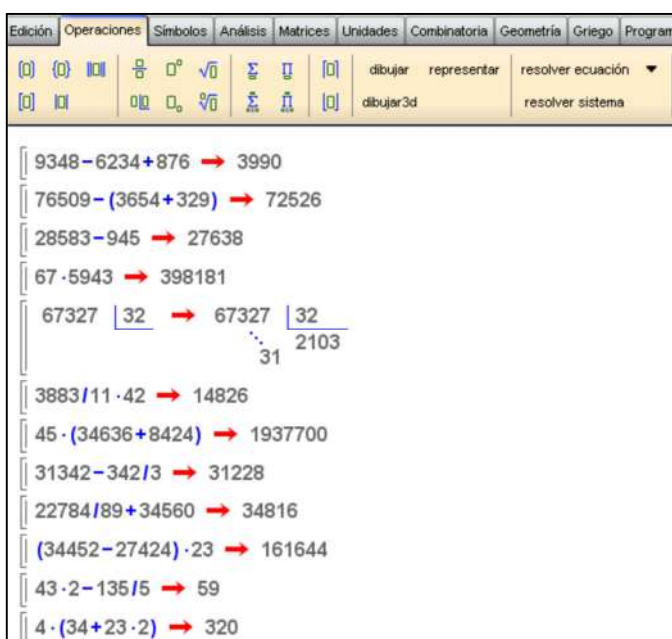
Edición | Operaciones | Símbolos | Análisis | Matrices | Unidades | Combinatoria | Geometría | Griego | Program

dibujar representar resolver ecuación
dibujar3d resolver sistema

$9348-6234+876 \rightarrow 3990$

$76509-(3654+329) \rightarrow 72526$

$28583-945 \rightarrow 27638$

$67\cdot5943 \rightarrow 398181$

67327 | 32 → 67327 | 32
31 2103

$3883/11\cdot42 \rightarrow 14826$

$45\cdot(34636+8424) \rightarrow 1937700$

$31342-342/3 \rightarrow 31228$

$22784/89+34560 \rightarrow 34816$

$(34452-27424)\cdot23 \rightarrow 161644$

$43\cdot2-135/5 \rightarrow 59$

$4\cdot(34+23\cdot2) \rightarrow 320$